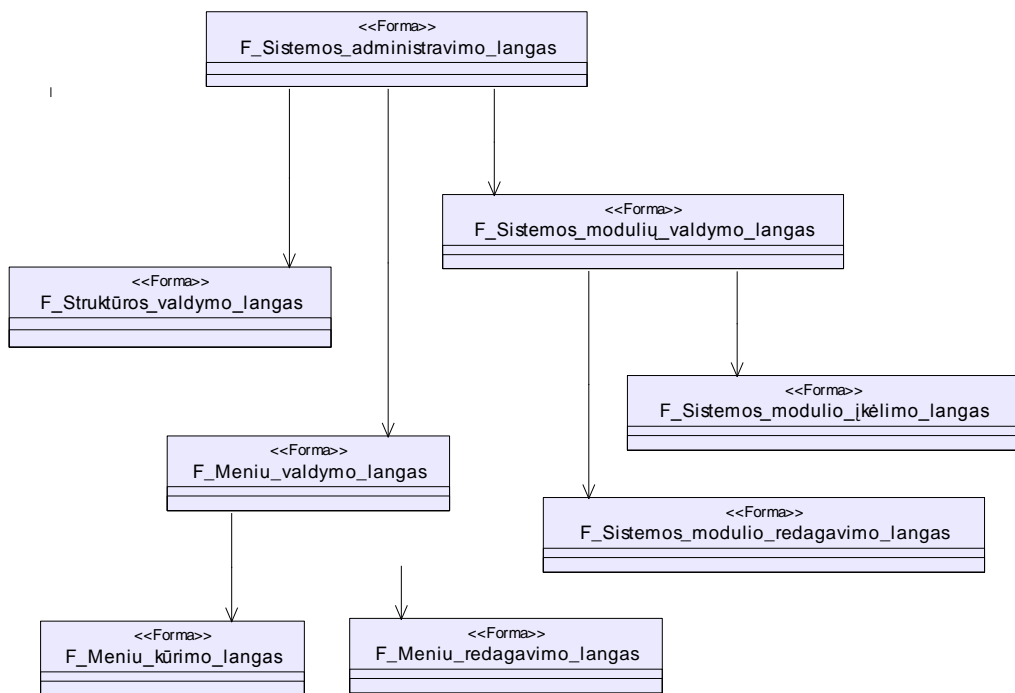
<<Forma>>
F_Sistemos_administravimo_langas

<<Forma>>
F_Sistemos_modulių_valdymo_langas

<<Forma>>
F_Struktūros_valdymo_langas

<<Forma>>
F_Sistemos_modulio_įkėlimo_langas

<<Forma>>
F_Meniu_valdymo_langas

<<Forma>>
F_Sistemos_modulio_redagavimo_langas

<<Forma>>
F_Meniu_kūrimo_langas

<<Forma>>
F_Meniu_redagavimo_langas